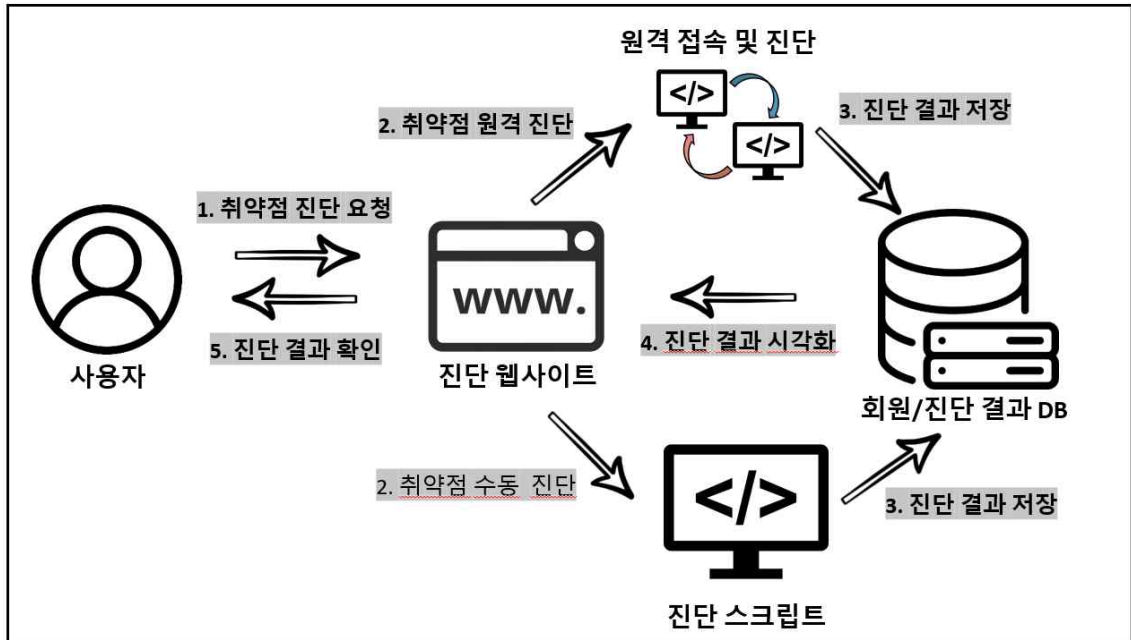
원격 접속 및 진단

</>

</>

2. 취약점 원격 진단

3. 진단 결과 저장

1. 취약점 진단 요청

www.

5. 진단 결과 확인

4. 진단 결과 시각화

사용자

진단 웹사이트

회원/진단 결과 DB

2. 취약점 수동 진단

</>

3. 진단 결과 저장

진단 스크립트